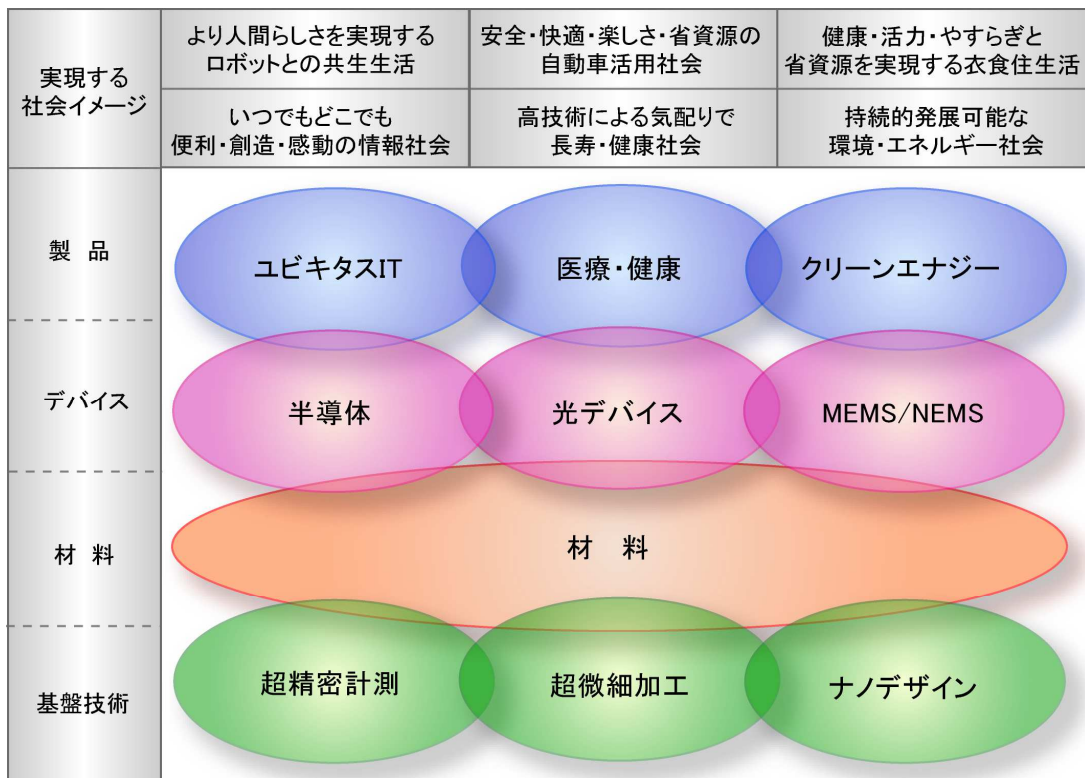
| 実現する社会イメージ | より人間らしさを実現するロボットとの共生生活 | 安全・快適・楽しさ・省資源の自動車活用社会 | 健康・活力・やすらぎと省資源を実現する衣食住生活 |
|---|---|---|---|
| | いつでもどこでも便利・創造・感動の情報社会 | 高技術による気配りで長寿・健康社会 | 持続的発展可能な環境・エネルギー社会 |

製 品

ユビキタスIT

医療・健康

クリーンエナジー

デバイス

半導体

光デバイス

MEMS/NEMS

材 料

材 料

基盤技術

超精密計測

超微細加工

ナノデザイン